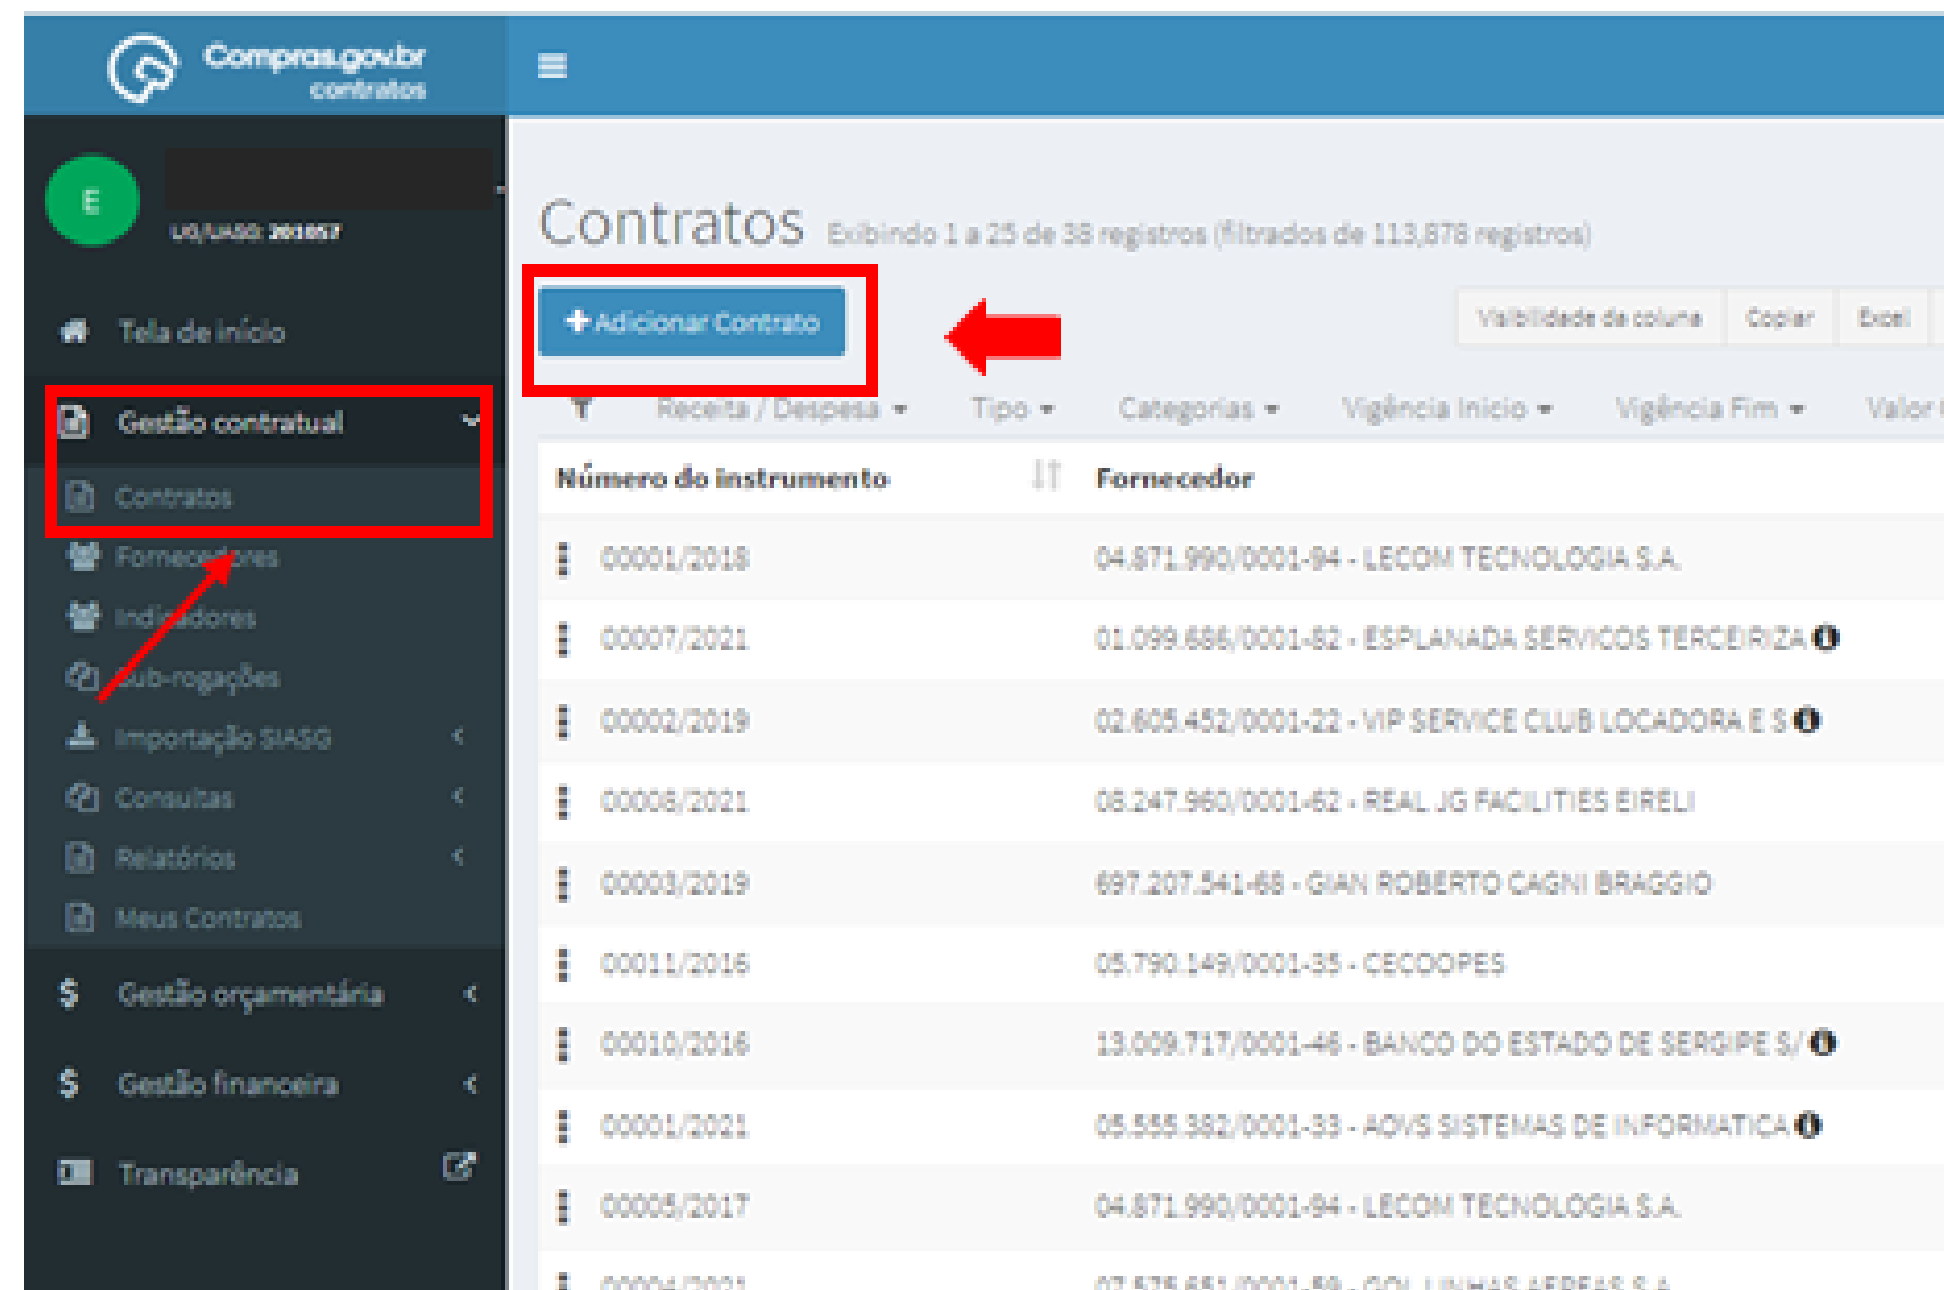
Compras.gov.br
contratos

E
UG/UASG: 201057

Tela de início
Gestão contratual
Contratos
Fornecedores
Indicadores
Sub-rogações
Importação SIASG
Consultas
Relatórios
Meus Contratos
Gestão orçamentária
Gestão financeira
Transparência

Contratos Exibindo 1 a 25 de 38 registros (filtrados de 113,878 registros)

+ Adicionar Contrato

Visibilidade da coluna Copiar Excel

Receita / Despesa Tipo Categorias Vigência Início Vigência Fim Valor

| Número do instrumento | Fornecedor |
|---|---|
| 00001/2018 | 04.871.990/0001-94 - LECOM TECNOLOGIA S.A. |
| 00007/2021 | 01.099.686/0001-82 - ESPLANADA SERVICOS TERCEIRIZA |
| 00002/2019 | 02.605.452/0001-22 - VIP SERVICE CLUB LOCADORA E S |
| 00008/2021 | 08.247.960/0001-62 - REAL JG FACILITIES EIRELI |
| 00003/2019 | 697.207.541-68 - GIAN ROBERTO CAGNI BRAGGIO |
| 00011/2016 | 05.790.149/0001-35 - CECOOPES |
| 00010/2016 | 13.009.717/0001-46 - BANCO DO ESTADO DE SERGIPE S/ |
| 00001/2021 | 05.555.382/0001-33 - AOVS SISTEMAS DE INFORMATICA |
| 00005/2017 | 04.871.990/0001-94 - LECOM TECNOLOGIA S.A. |
| 00004/2021 | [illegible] |